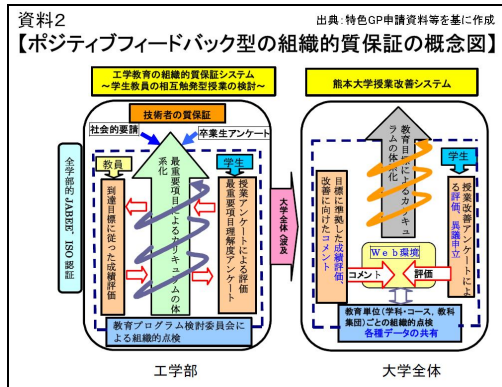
資料2

出典：特色GP申請資料等を基に作成

【ポジティブフィードバック型の組織的質保証の概念図】

工学教育の組織的質保証システム
～学生教員の相互触発型授業の検討～

技術者の質保証

社会的要請

卒業生アンケート

全学部的JABEE・ISO認証

教員

到達目標に従った成績評価

最重要項目によるカリキュラムの体系化

学生

授業アンケートによる評価
最重要項目理解度アンケート

教育プログラム検討委員会による組織的点検

大学全体へ波及

熊本大学授業改善システム

教育目標に対するカリキュラムの体系化

目標に準拠した成績評価、改善に向けたコメント

学生

授業改善アンケートによる評価、異議申立

Web環境

コメント

評価

教育単位（学科・コース、教科集団）ごとの組織的点検
各種データの共有

工学部

大学全体